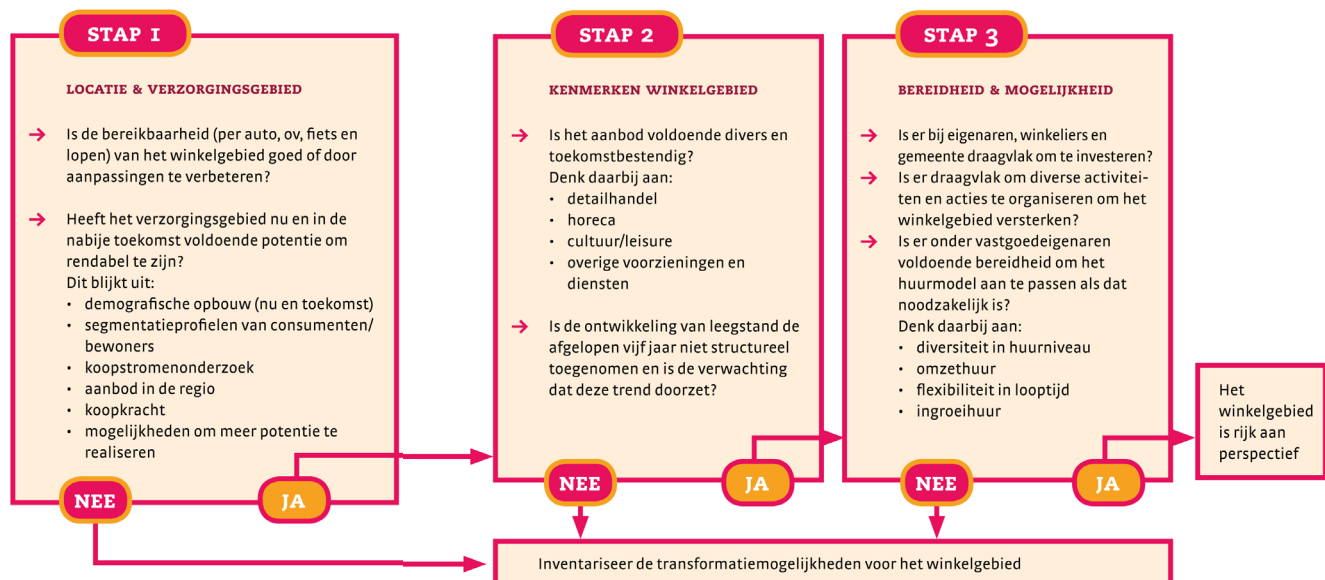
STAP 1

LOCATIE & VERZORGINGSGEBIED

→ Is de bereikbaarheid (per auto, ov, fiets en lopen) van het winkelgebied goed of door aanpassingen te verbeteren?

→ Heeft het verzorgingsgebied nu en in de nabije toekomst voldoende potentie om rendabel te zijn?
Dit blijkt uit:
• demografische opbouw (nu en toekomst)
• segmentatieprofielen van consumenten/bewoners
• koopstromenonderzoek
• aanbod in de regio
• koopkracht
• mogelijkheden om meer potentie te realiseren

NEE

JA

STAP 2

KENMERKEN WINKELGEBIED

→ Is het aanbod voldoende divers en toekomstbestendig?
Denk daarbij aan:
• detailhandel
• horeca
• cultuur/leisure
• overige voorzieningen en diensten

→ Is de ontwikkeling van leegstand de afgelopen vijf jaar niet structureel toegenomen en is de verwachting dat deze trend doorzet?

NEE

JA

STAP 3

BEREIDHEID & MOGELIJKHEID

→ Is er bij eigenaren, winkeliers en gemeente draagvlak om te investeren?
→ Is er draagvlak om diverse activiteiten en acties te organiseren om het winkelgebied versterken?
→ Is er onder vastgoedeigenaren voldoende bereidheid om het huurmodel aan te passen als dat noodzakelijk is?
Denk daarbij aan:
• diversiteit in huurniveau
• omzethuur
• flexibiliteit in looptijd
• ingroeihuur

NEE

JA

Het winkelgebied is rijk aan perspectief

Inventariseer de transformatiemogelijkheden voor het winkelgebied